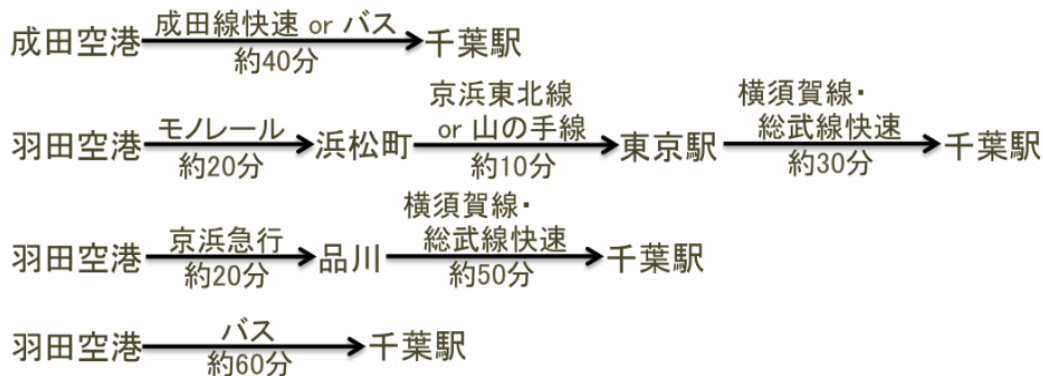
成田空港 成田線快速 or バス 約40分 千葉駅

羽田空港 モノレール 約20分 浜松町 京浜東北線 or 山の手線 約10分 東京駅 横須賀線・総武線快速 約30分 千葉駅

羽田空港 京浜急行 約20分 品川 横須賀線・総武線快速 約50分 千葉駅

羽田空港 バス 約60分 千葉駅